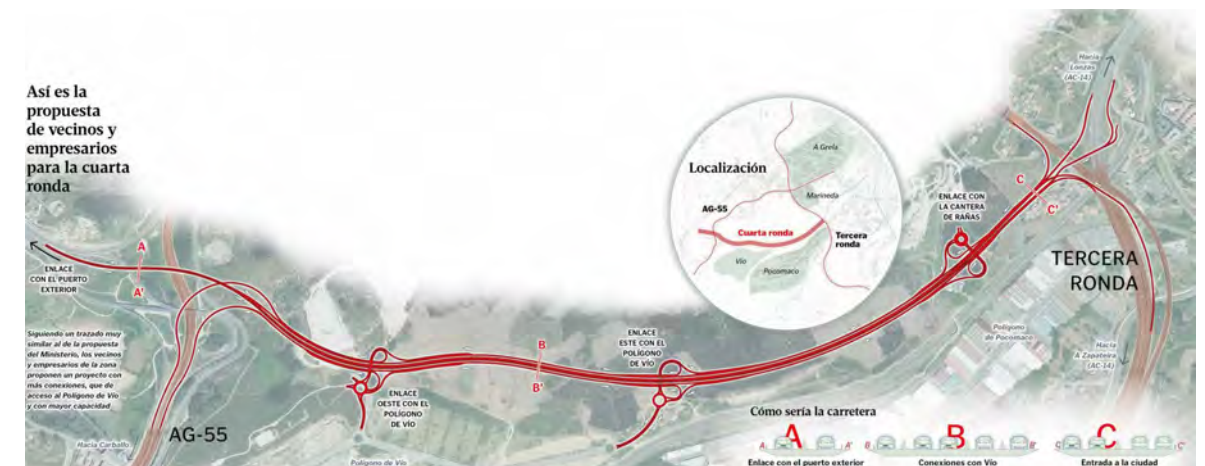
Así es la propuesta de vecinos y empresarios para la cuarta ronda

Localización

A Grela

Marineda

AG-55

Cuarta ronda

Tercera ronda

Vío

Pocomaco

Hacia Lonzas (AC-14)

ENLACE CON LA CANTERA DE RAÑAS

C

C'

TERCERA RONDA

A

A'

ENLACE CON EL PUERTO EXTERIOR

Siguiendo un trazado muy similar al de la propuesta del Ministerio, los vecinos y empresarios de la zona proponen un proyecto con más conexiones, que dé acceso al Polígono de Vío y con mayor capacidad

B

B'

ENLACE ESTE CON EL POLÍGONO DE VÍO

ENLACE OESTE CON EL POLÍGONO DE VÍO

Polígono de Pocomaco

Hacia A Zapateira (AC-14)

AG-55

Hacia Carballo

Polígono de Vío

Cómo sería la carretera

A A A'

Enlace con el puerto exterior

B B B'

Conexiones con Vío

C C C'

Entrada a la ciudad